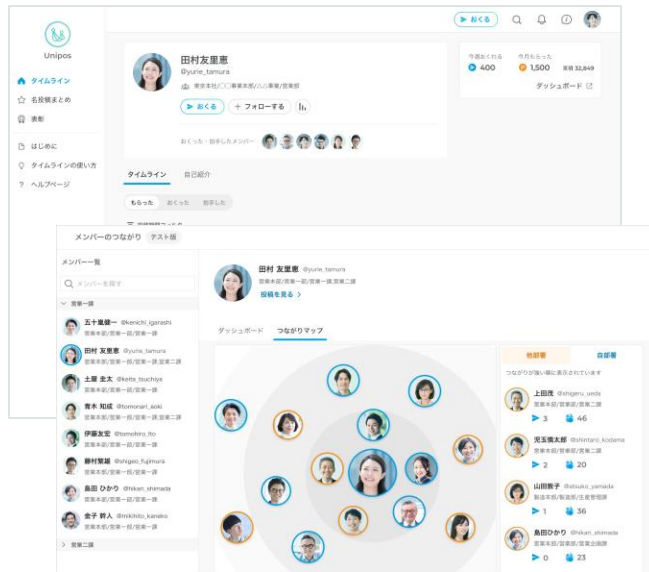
Unipos

タイムライン
名投稿まとめ
表彰
はじめに
タイムラインの使い方
ヘルプページ

おくる

田村友里恵
@yurie_tamura
東京本社/〇〇事業本部/△△事業/営業部
おくる
+ フォローする
おくった・拍手したメンバー

今週おくれる
400
今月もらった
1,500
累積 32,849
ダッシュボード

タイムライン
自己紹介
もらった
おくった
拍手した

メンバーのつながり テスト版

メンバー一覧
メンバーを探す
営業一課
五十嵐健一 @kenichi_igarashi
営業本部/営業一部/営業一課
田村 友里恵 @yurie_tamura
営業本部/営業一部/営業二課
土屋 圭太 @keita_tsuchiya
営業本部/営業一部/営業一課
青木 知成 @tomonari_aoki
営業本部/営業一部/営業一課
伊藤友宏 @tomohiro_ito
営業本部/営業一部/営業一課
藤村繁雄 @shigeo_fujimura
営業本部/営業一部/営業一課
島田 ひかり @hikari_shimada
営業本部/営業一部/営業一課
金子 幹人 @mikihito_kaneko
営業本部/営業一部/営業一課
営業二課

田村 友里恵 @yurie_tamura
営業本部/営業一部/営業一課,営業二課
投稿を見る >

ダッシュボード
つながりマップ

他部署
自部署
つながりが強い順に表示されています
上田茂 @shigeru_ueda
営業本部/営業一部/営業一課
3
46
児玉慎太郎 @shintaro_kodama
営業本部/営業一部/営業二課
2
20
山田悦子 @etsuko_yamada
製造本部/製造部/生産管理課
1
36
島田ひかり @hikari_shimada
営業本部/営業一部/営業企画課
0
23